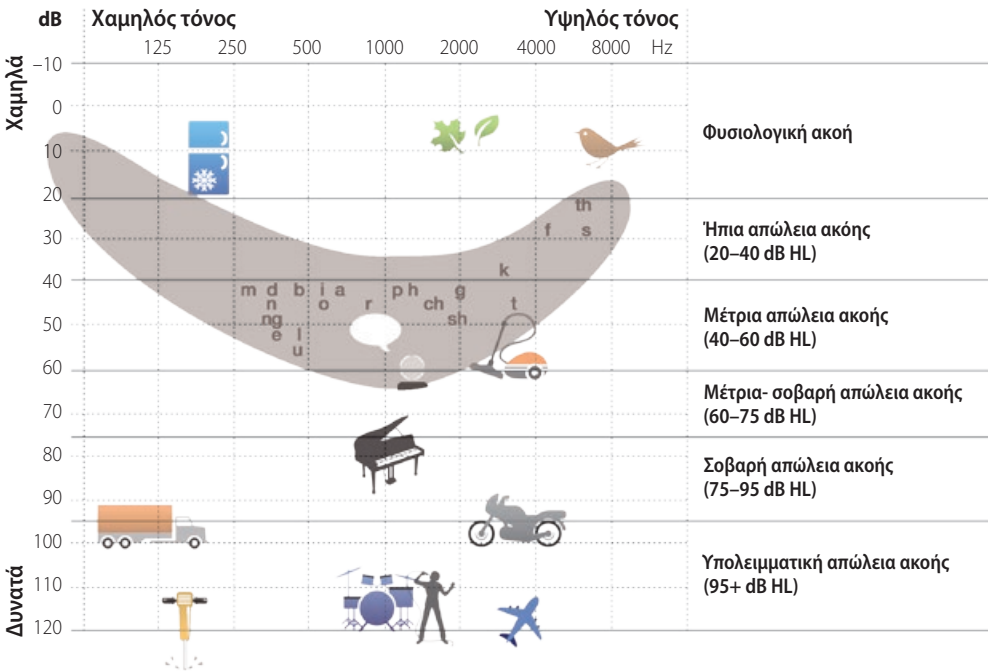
dB Χαμηλός τόνος Υψηλός τόνος

125 250 500 1000 2000 4000 8000 Hz

Χαμηλά

–10
0
10
20
30
40
50
60
70
80
90
100
110
120

Δυνατά

Φυσιολογική ακοή

Ήπια απώλεια ακοής (20–40 dB HL)

Μέτρια απώλεια ακοής (40–60 dB HL)

Μέτρια- σοβαρή απώλεια ακοής (60–75 dB HL)

Σοβαρή απώλεια ακοής (75–95 dB HL)

Υπολειμματική απώλεια ακοής (95+ dB HL)

th
f s
k
m d b i a ph g
n o r ch t
ng sh
e l
u